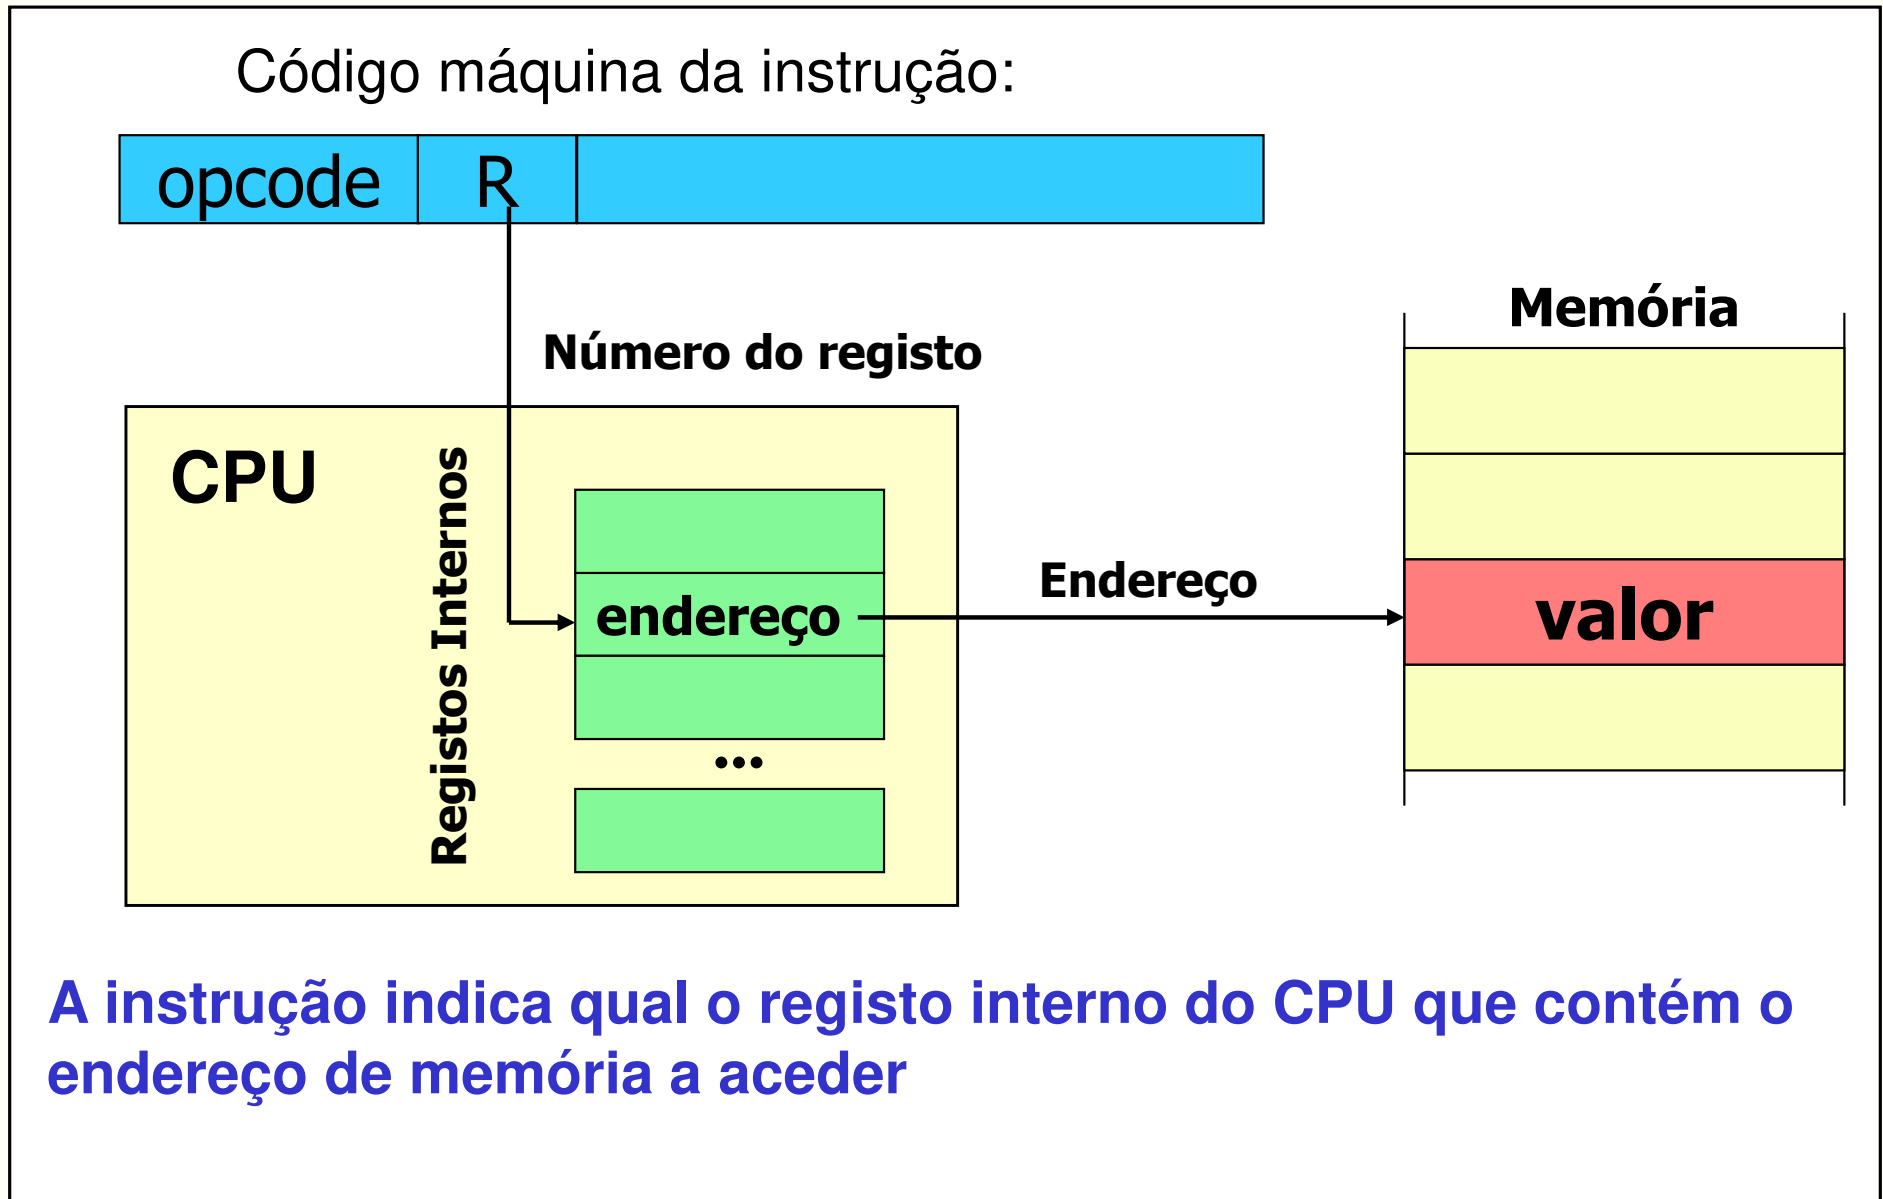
Código máquina da instrução:

opcode

R

Número do registo

Memória

CPU

Registos Internos

endereço

...

Endereço

valor

A instrução indica qual o registo interno do CPU que contém o endereço de memória a aceder